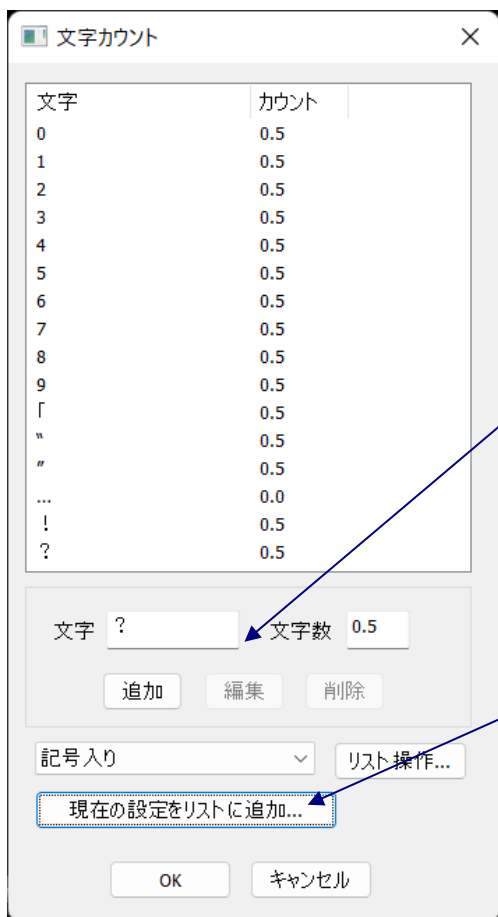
文字カウント

| 文字 | カウント |
|---|---|
| 0 | 0.5 |
| 1 | 0.5 |
| 2 | 0.5 |
| 3 | 0.5 |
| 4 | 0.5 |
| 5 | 0.5 |
| 6 | 0.5 |
| 7 | 0.5 |
| 8 | 0.5 |
| 9 | 0.5 |
| 「 | 0.5 |
| " | 0.5 |
| 〃 | 0.5 |
| … | 0.0 |
| ！ | 0.5 |
| ？ | 0.5 |

文字 ？ 文字数 0.5

追加 編集 削除

記号入り

リスト操作...

現在の設定をリストに追加...

OK キャンセル